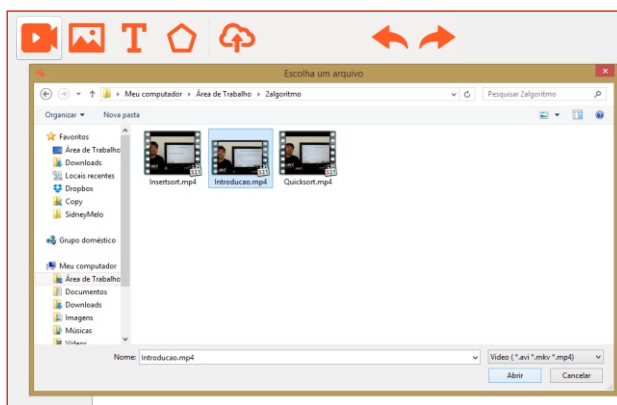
Escolha um arquivo

Meu computador ▸ Área de Trabalho ▸ 2algoritmo

Pesquisar 2algoritmo

Organizar ▾ Nova pasta

Favoritos
Área de Trabalho
Downloads
Locais recentes
Dropbox
Copy
SidneyMelo

Grupo doméstico

Meu computador
Área de Trabalho
Documentos
Downloads
Imagens
Músicas
Vídeos

Insertsort.mp4
Introducao.mp4
Quicksort.mp4

Nome: Introducao.mp4

Video (*.avi *.mkv *.mp4)

Abrir Cancelar